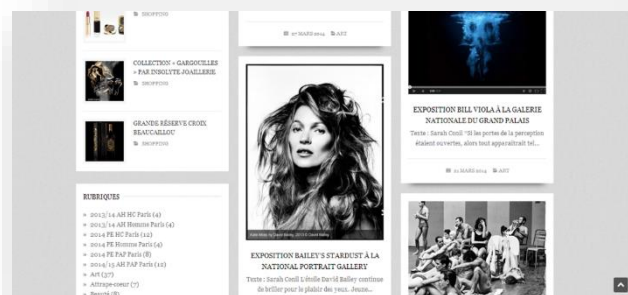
SHOPPING

COLLECTION « GARGOUILLES » PAR INSOLITE JOAILLERIE
SHOPPING

GRANDE RÉSERVE CROIX BEAUCAILLOU
SHOPPING

RUBRIQUES

» 2013/14 AH HC Paris (4)
» 2013/14 AH Homme Paris (4)
» 2014 PE HC Paris (12)
» 2014 PE Homme Paris (4)
» 2014 PE PAP Paris (8)
» 2014/15 AH PAP Paris (12)
» Art (37)
» Attrape-coeur (7)
» Beauté (8)

07 MARS 2014 ART

EXPOSITION BAILEY'S STARDUST À LA NATIONAL PORTRAIT GALLERY

Texte : Sarah Cooil L'étoile David Bailey continue de briller pour le plaisir des yeux. Jeune...

EXPOSITION BILL VIOLA À LA GALERIE NATIONALE DU GRAND PALAIS

Texte : Sarah Cooil "Si les portes de la perception étaient ouvertes, alors tout apparaîtrait tel...

11 MARS 2014 ART